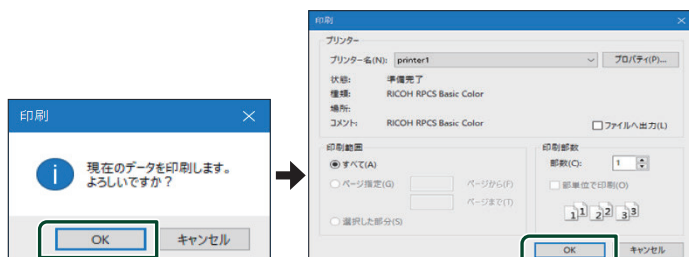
印刷

現在のデータを印刷します。
よろしいですか？

OK
キャンセル

印刷

プリンター
プリンター名(N): printer1
プロパティ(P)...
状態: 準備完了
種類: RICOH RPCS Basic Color
場所:
コメント: RICOH RPCS Basic Color
ファイルへ出力(L)

印刷範囲
すべて(A)
ページ指定(G)
ページから(F)
ページまで(T)
選択した部分(S)

印刷部数
部数(C): 1
部単位で印刷(O)
1 1 2 2 3 3

OK
キャンセル